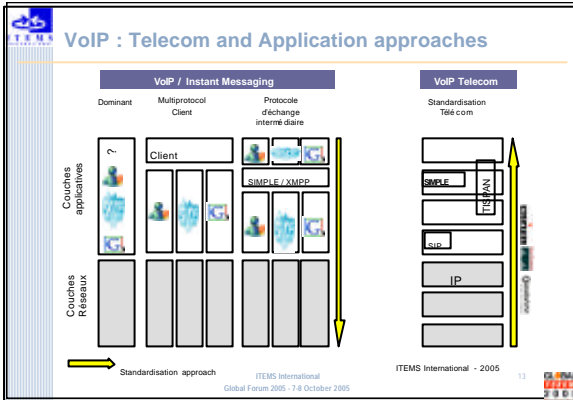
ITEMS

VoIP : Telecom and Application approaches

VoIP / Instant Messaging

VoIP Telecom

Dominant

Multiprotocol Client

Protocole d'échange intermédiaire

Standardisation Télécom

?

Client

SIMPLE / XMPP

SIMPLE

TISPAN

SIP

IP

Couches applicatives

Couches Réseaux

Standardisation approach

ITEMS International

Global Forum 2005 - 7-8 October 2005

ITEMS International - 2005

13